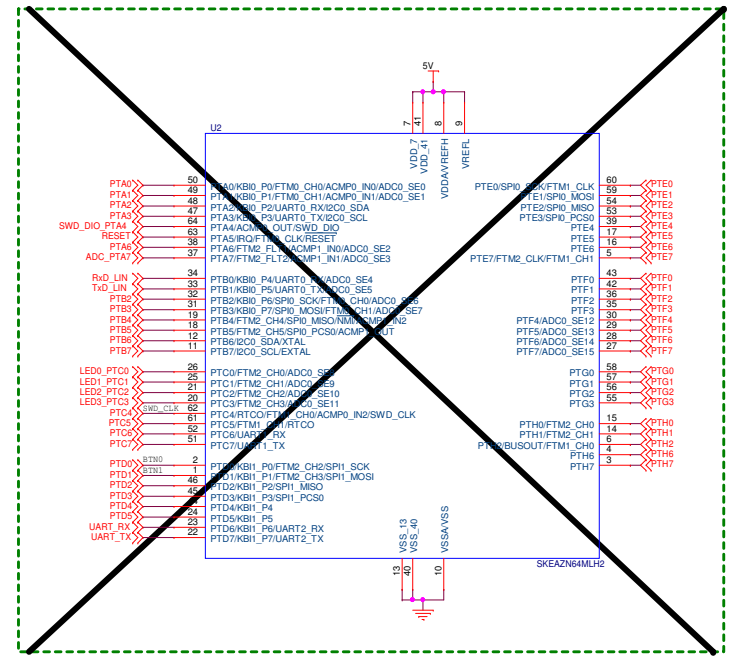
5V

U2

7 VDD_7
41 VDD_41
8 VDDA/VREFH
9 VREFL

PTA0 50 PTA0/KBI0_P0/FTM0_CH0/ACMP0_IN0/ADC0_SE0
PTA1 49 PTA1/KBI0_P1/FTM0_CH1/ACMP0_IN1/ADC0_SE1
PTA2 48 PTA2/KBI0_P2/UART0_RX/I2C0_SDA
PTA3 47 PTA3/KBI0_P3/UART0_TX/I2C0_SCL
SWD_DIO_PTA4 64 PTA4/ACMP0_OUT/SWD_DIO
RESET 63 PTA5/IRQ/FTM0_CLK/RESET
PTA6 38 PTA6/FTM2_FLT1/ACMP1_IN0/ADC0_SE2
ADC_PTA7 37 PTA7/FTM2_FLT2/ACMP1_IN1/ADC0_SE3

RxD_LIN 34 PTB0/KBI0_P4/UART0_RX/ADC0_SE4
TxD_LIN 33 PTB1/KBI0_P5/UART0_TX/ADC0_SE5
PTB2 32 PTB2/KBI0_P6/SPI0_SCK/FTM0_CH0/ADC0_SE6
PTB3 31 PTB3/KBI0_P7/SPI0_MOSI/FTM0_CH1/ADC0_SE7
PTB4 19 PTB4/FTM2_CH4/SPI0_MISO/NMI/ACMP1_IN2
PTB5 18 PTB5/FTM2_CH5/SPI0_PCS0/ACMP1_OUT
PTB6 12 PTB6/I2C0_SDA/XTAL
PTB7 11 PTB7/I2C0_SCL/EXTAL

LED0_PTC0 26 PTC0/FTM2_CH0/ADC0_SE8
LED1_PTC1 25 PTC1/FTM2_CH1/ADC0_SE9
LED2_PTC2 21 PTC2/FTM2_CH2/ADC0_SE10
LED3_PTC3 20 PTC3/FTM2_CH3/ADC0_SE11
PTC4 SWD_CLK 62 PTC4/RTCO/FTM1_CH0/ACMP0_IN2/SWD_CLK
PTC5 61 PTC5/FTM1_CH1/RTCO
PTC6 52 PTC6/UART1_RX
PTC7 51 PTC7/UART1_TX

PTD0 BTN0 2 PTD0/KBI1_P0/FTM2_CH2/SPI1_SCK
PTD1 BTN1 1 PTD1/KBI1_P1/FTM2_CH3/SPI1_MOSI
PTD2 46 PTD2/KBI1_P2/SPI1_MISO
PTD3 45 PTD3/KBI1_P3/SPI1_PCS0
PTD4 24 PTD4/KBI1_P4
PTD5 23 PTD5/KBI1_P5
UART_RX 23 PTD6/KBI1_P6/UART2_RX
UART_TX 22 PTD7/KBI1_P7/UART2_TX

60 PTE0/SPI0_SCK/FTM1_CLK PTE0
59 PTE1/SPI0_MOSI PTE1
54 PTE2/SPI0_MISO PTE2
53 PTE3/SPI0_PCS0 PTE3
39 PTE4 PTE4
17 PTE5 PTE5
16 PTE6 PTE6
5 PTE7/FTM2_CLK/FTM1_CH1 PTE7

43 PTF0 PTF0
42 PTF1 PTF1
36 PTF2 PTF2
35 PTF3 PTF3
30 PTF4/ADC0_SE12 PTF4
29 PTF5/ADC0_SE13 PTF5
28 PTF6/ADC0_SE14 PTF6
27 PTF7/ADC0_SE15 PTF7

58 PTG0 PTG0
57 PTG1 PTG1
56 PTG2 PTG2
55 PTG3 PTG3

15 PTH0/FTM2_CH0 PTH0
14 PTH1/FTM2_CH1 PTH1
13 PTH2/BUSOUT/FTM1_CH0 PTH2
4 PTH6 PTH6
3 PTH7 PTH7

VSS_13 13
VSS_40 40
VSSA/VSS 10

SKEAZN64MLH2